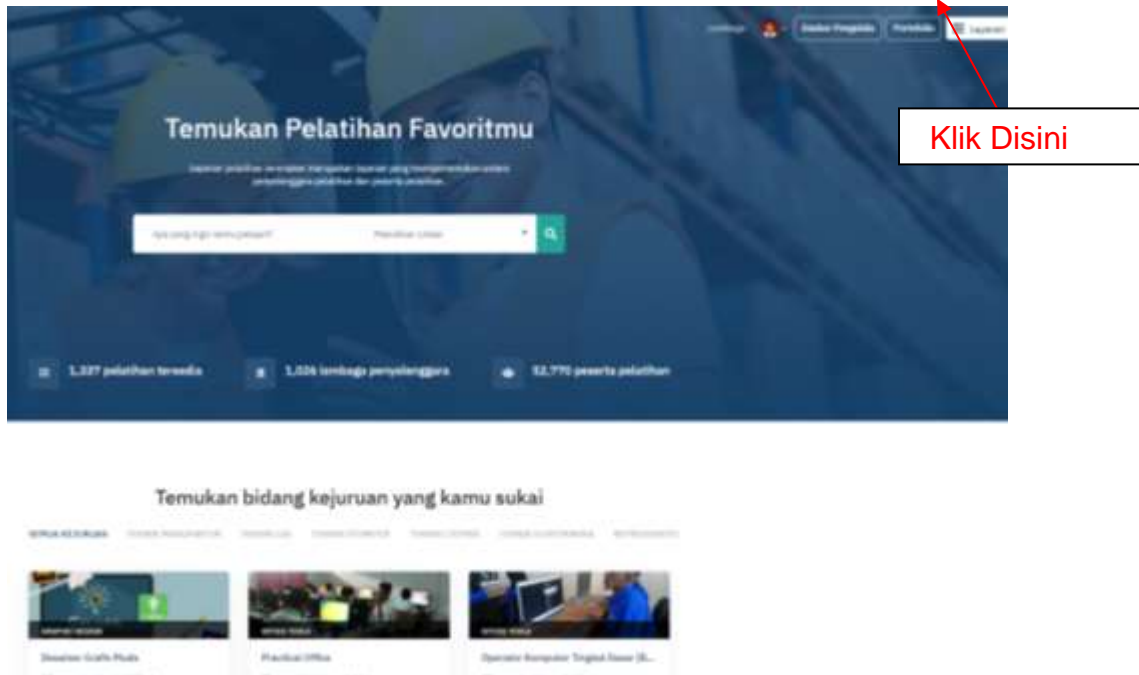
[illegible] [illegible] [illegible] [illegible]

Klik Disini

Temukan Pelatihan Favoritmu

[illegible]

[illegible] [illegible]

1,327 pelatihan tersedia

1,026 lembaga penyelenggara

52,770 peserta pelatihan

Temukan bidang kejuruan yang kamu sukai

SEMUA KEJURUAN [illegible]

Desainer Grafis Muda

Practical Office

Operator Komputer Tingkat Dasar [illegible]